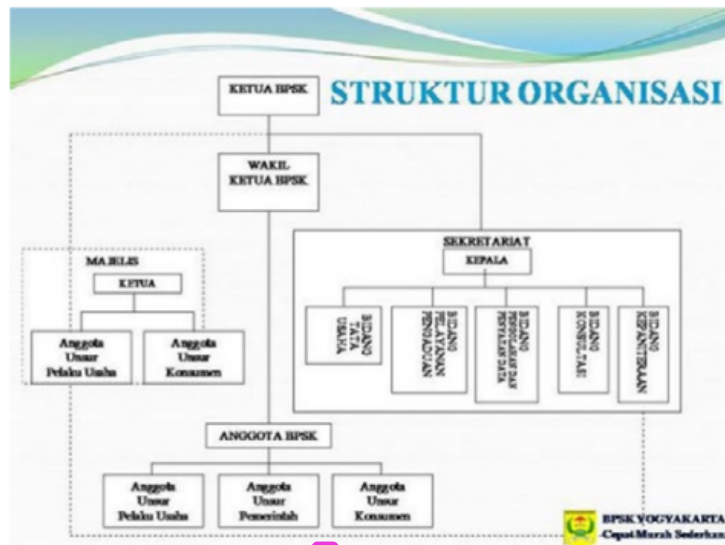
STRUKTUR ORGANISASI

KETUA BPSK

WAKIL KETUA BPSK

MAJELIS

KETUA

Anggota Unsur Pelaku Usaha

Anggota Unsur Konsumen

SEKRETARIAT

KEPALA

BIDANG TATA USAHA

BIDANG PELAYANAN PENGADUAN

BIDANG PENGOLAHAN DAN PENYAJIAN DATA

BIDANG KONSULTASI

BIDANG KEPANITERAAN

ANGGOTA BPSK

Anggota Unsur Pelaku Usaha

Anggota Unsur Pemerintah

Anggota Unsur Konsumen

BPSK YOGYAKARTA
Cepat Murah Sederhana